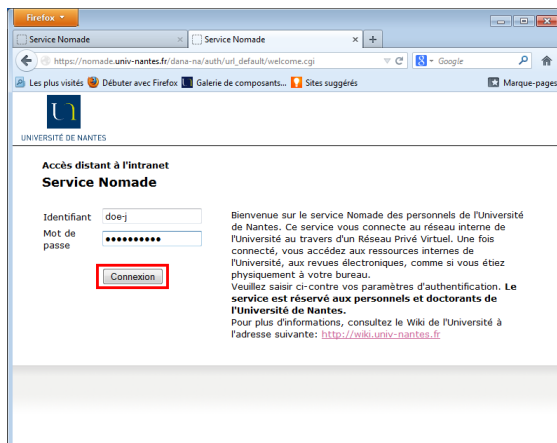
Firefox

Service Nomade

Service Nomade

+

https://nomade.univ-nantes.fr/dana-na/auth/url_default/welcome.cgi

Google

Les plus visités

Débuter avec Firefox

Galerie de composants...

Sites suggérés

Marque-pages

UNIVERSITÉ DE NANTES

Accès distant à l'intranet

Service Nomade

Identifiant doe-j

Mot de passe ••••••••••

Connexion

Bienvenue sur le service Nomade des personnels de l'Université de Nantes. Ce service vous connecte au réseau interne de l'Université au travers d'un Réseau Privé Virtuel. Une fois connecté, vous accédez aux ressources internes de l'Université, aux revues électroniques, comme si vous étiez physiquement à votre bureau.
Veuillez saisir ci-contre vos paramètres d'authentification. **Le service est réservé aux personnels et doctorants de l'Université de Nantes.**
Pour plus d'informations, consultez le Wiki de l'Université à l'adresse suivante: http://wiki.univ-nantes.fr